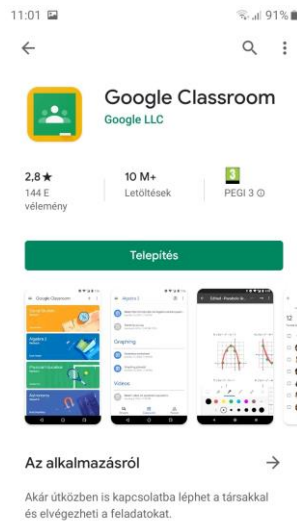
11:01

91%

Google Classroom
Google LLC

2,8 ★
144 E vélemény

10 M+
Letöltések

3
PEGI 3 ⓘ

Telepítés

Google Classroom

Algebra 2

Graphing

Videos

Az alkalmazásról →

Akár útközben is kapcsolatba léphet a társakkal és elvégezheti a feladatokat.